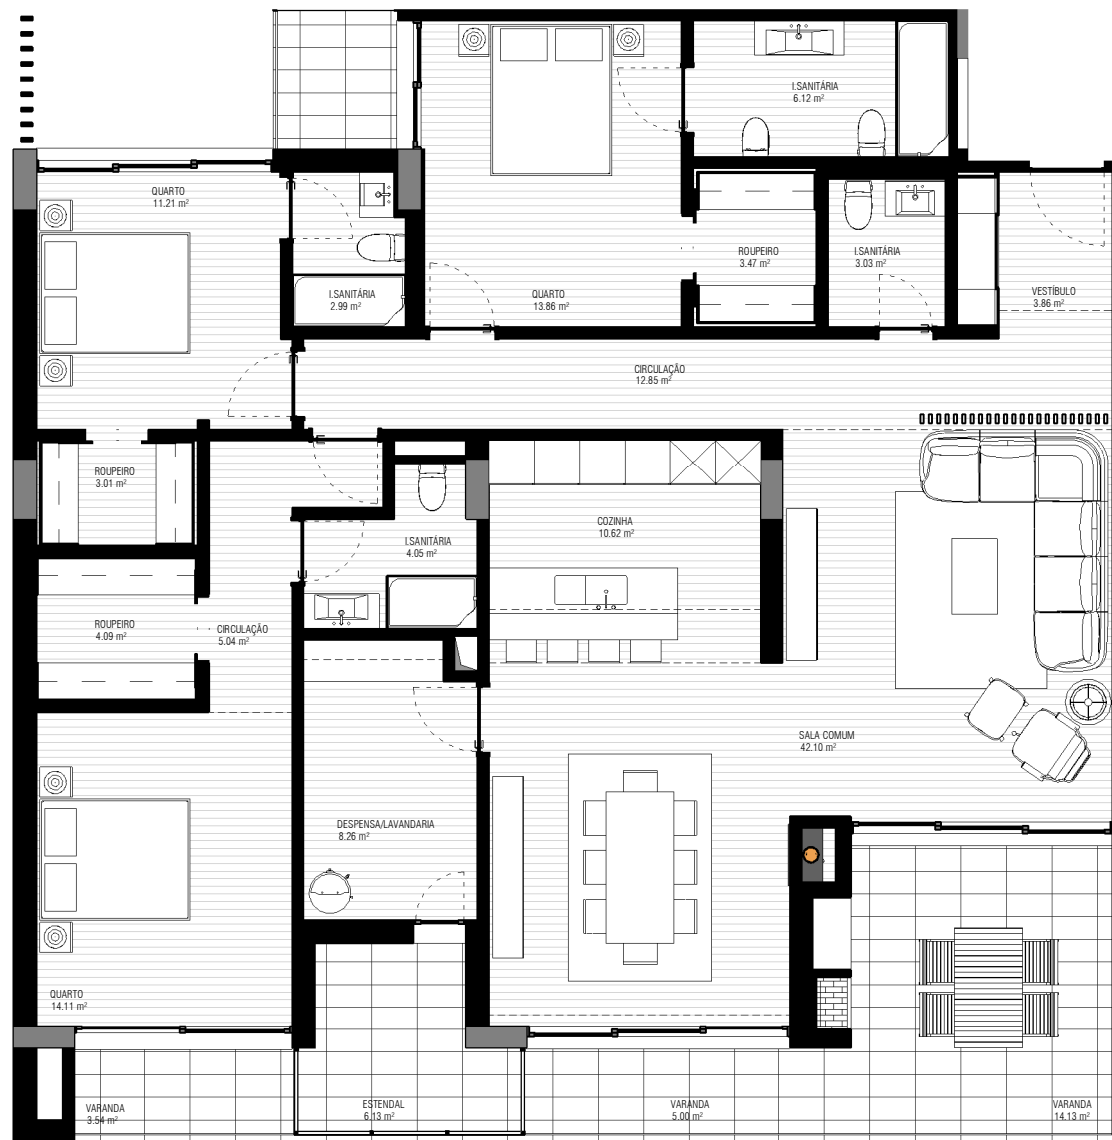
I.SANITÁRIA
6.12 m²

QUARTO
11.21 m²

ROUPEIRO
3.47 m²

I.SANITÁRIA
3.03 m²

I.SANITÁRIA
2.99 m²

QUARTO
13.86 m²

VESTÍBULO
3.86 m²

CIRCULAÇÃO
12.85 m²

ROUPEIRO
3.01 m²

COZINHA
10.62 m²

I.SANITÁRIA
4.05 m²

ROUPEIRO
4.09 m²

CIRCULAÇÃO
5.04 m²

SALA COMUM
42.10 m²

DESPENSA/LAVANDARIA
8.26 m²

QUARTO
14.11 m²

VARANDA
3.54 m²

ESTENDAL
6.13 m²

VARANDA
5.00 m²

VARANDA
14.13 m²